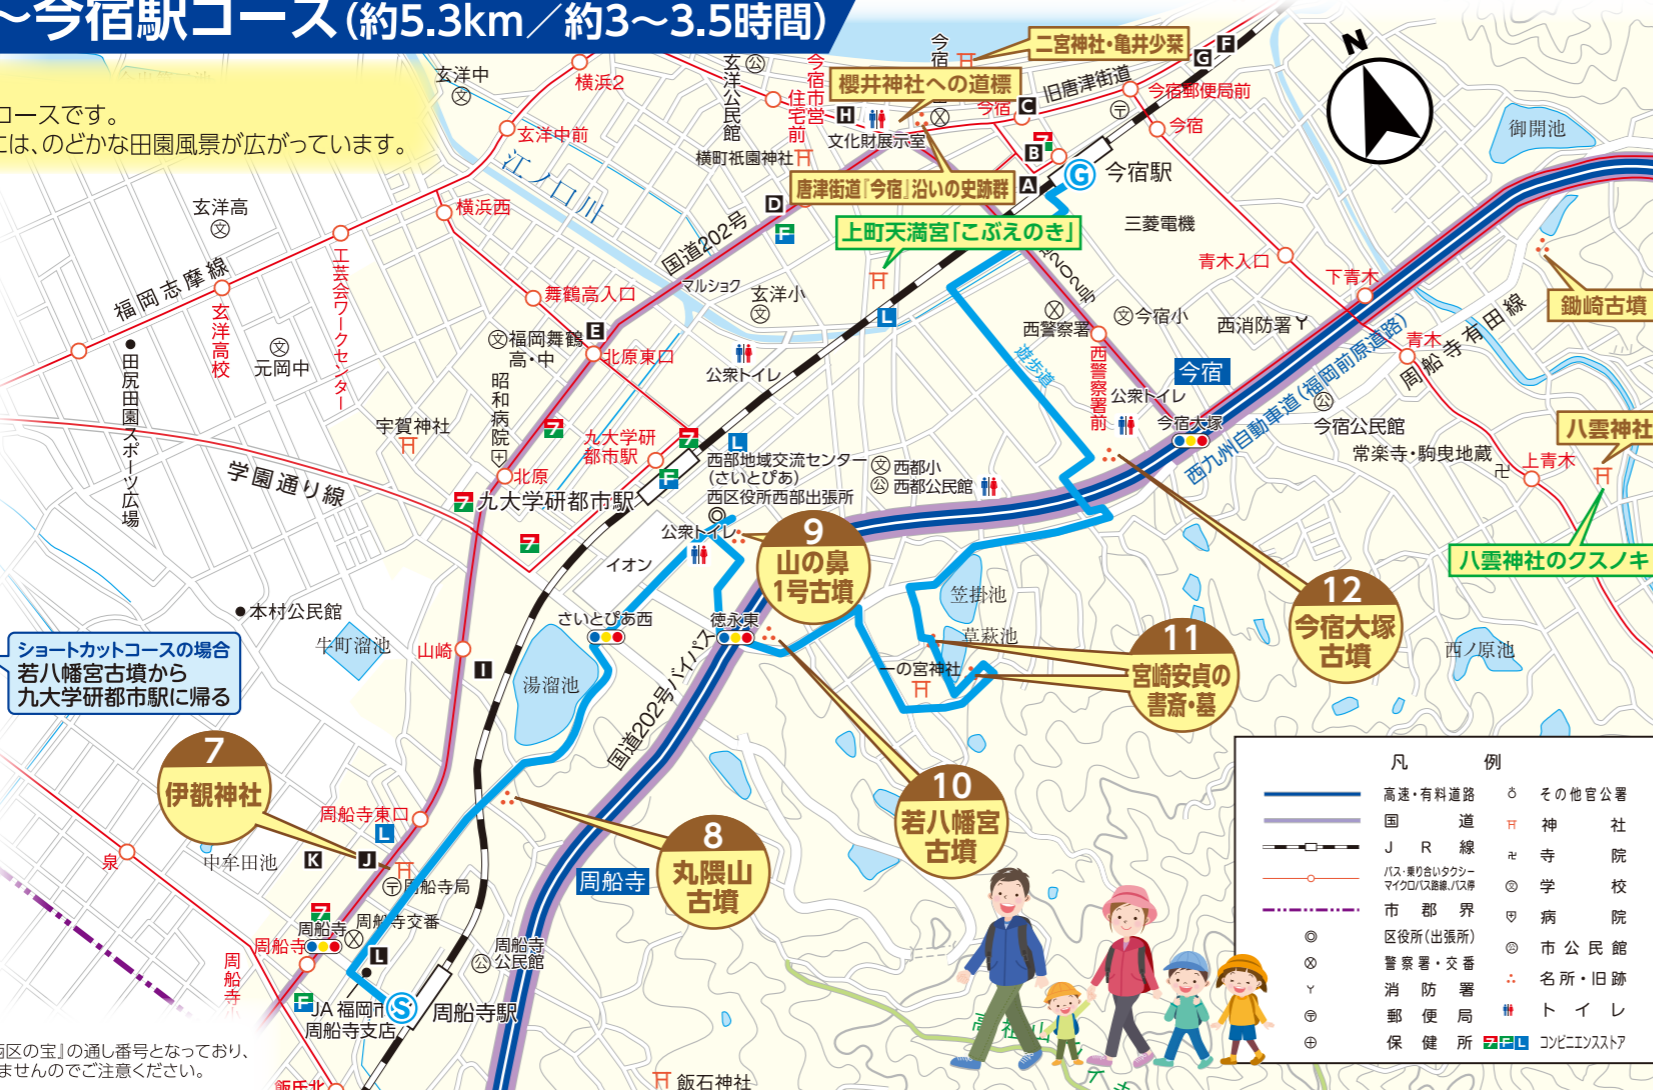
〜今宿駅コース(約5.3km／約3〜3.5時間)

コースです。
には、のどかな田園風景が広がっています。

ショートカットコースの場合
若八幡宮古墳から
九大学研都市駅に帰る

7 伊覩神社
8 丸隈山古墳
9 山の鼻1号古墳
10 若八幡宮古墳
11 宮崎安貞の書斎・墓
12 今宿大塚古墳

二宮神社・亀井少栞
櫻井神社への道標
唐津街道「今宿」沿いの史跡群
上町天満宮「こぶえのき」
鋤崎古墳
八雲神社
八雲神社のクスノキ

今宿駅
九大学研都市駅
周船寺駅
今宿
周船寺

玄洋中
横浜2
玄洋公民館
今宿住宅前
今宿
旧唐津街道
今宿郵便局前
今宿
御開池
玄洋中前
江ノ口川
文化財展示室
横町祇園神社
三菱電機
玄洋高
横浜西
国道202号
青木入口
下青木
福岡志摩線
工芸会ワークセンター
舞鶴高入口
マルショク
玄洋小
西警察署
今宿小
西消防署
周船寺有田線
玄洋高校
元岡中
福岡舞鶴高・中
北原東口
公衆トイレ
遊歩道
西警察署前
公衆トイレ
青木
田尻田園スポーツ広場
宇賀神社
昭和病院
九大学研都市駅
今宿大塚
西九州自動車道(福岡前原道路)
今宿公民館
常楽寺・駒曳地蔵
上青木
学園通り線
北原
西部地域交流センター(さいとぴあ)
西区役所西部出張所
西都小
西都公民館
公衆トイレ
イオン
笠掛池
本村公民館
牛町溜池
山崎
さいとぴあ西
徳永東
国道202号バイパス
草萩池
一の宮神社
西ノ原池
湯溜池
周船寺東口
中牟田池
泉
周船寺局
周船寺
周船寺交番
周船寺
周船寺公民館
周船寺
JA福岡市周船寺支店
飯石神社
飯氏北

凡例
高速・有料道路
国道
JR線
バス・乗り合いタクシー マイクロバス路線、バス停
市郡界
区役所(出張所)
警察署・交番
消防署
郵便局
保健所
その他官公署
神社
寺院
学校
病院
市公民館
名所・旧跡
トイレ
コンビニエンスストア

西区の宝」の通し番号となっており、
ませんのでご注意ください。